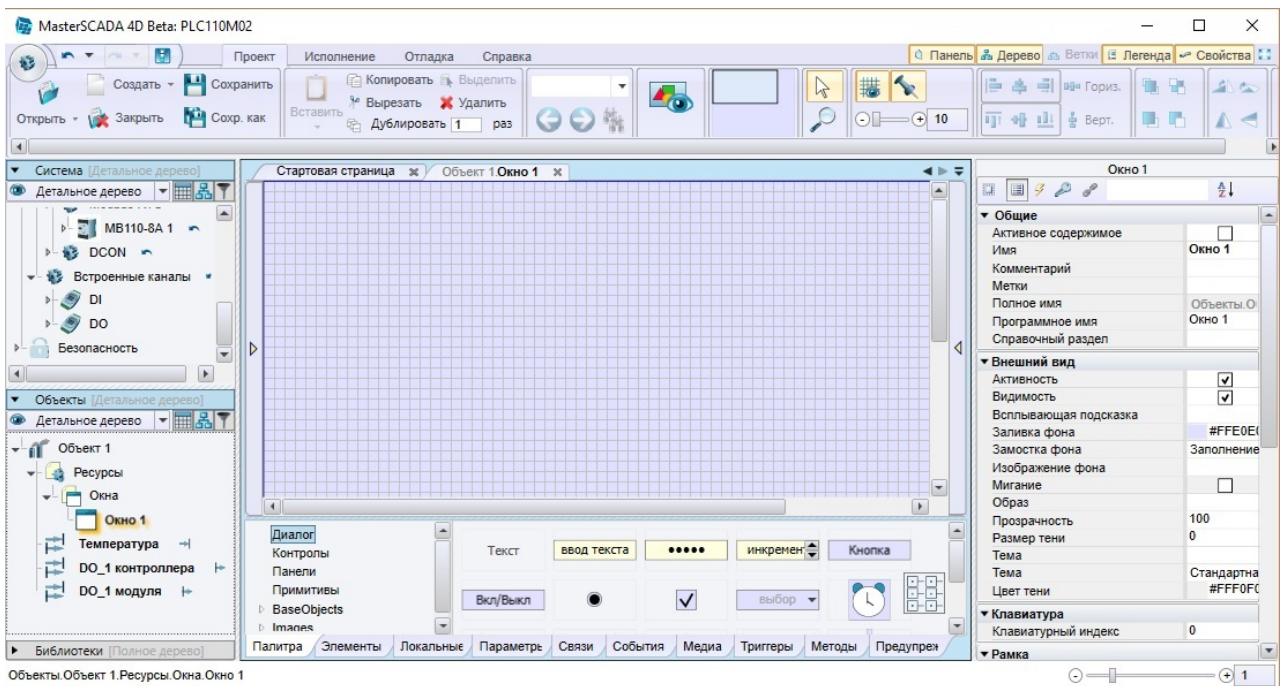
MasterSCADA 4D Beta: PLC110M02

Проект Исполнение Отладка Справка

Панель Дерево Ветки Легенда Свойства

Создать Сохранить Открыть Закрыть Сохр. как Вставить Копировать Выделить Вырезать Удалить Дублировать 1 раз 10 Гориз. Верт.

Система [Детальное дерево]
Детальное дерево
MB110-8A 1
DCON
Встроенные каналы
DI
DO
Безопасность

Объекты [Детальное дерево]
Детальное дерево
Объект 1
Ресурсы
Окна
Окно 1
Температура
DO_1 контроллера
DO_1 модуля

Библиотеки [Полное дерево]

Стартовая страница | Объект 1 Окно 1

Диалог
Контролы
Панели
Примитивы
BaseObjects
Images

Текст | ввод текста | ••••• | инкремент | Кнопка
Вкл/Выкл | выбор

Палитра | Элементы | Локальные | Параметры | Связи | События | Медиа | Триггеры | Методы | Предупреж

Окно 1

Общие
| | |
|---|---|
| Активное содержимое | |
| Имя | Окно 1 |
| Комментарий | |
| Метки | |
| Полное имя | Объекты.О |
| Программное имя | Окно 1 |
| Справочный раздел | |

Внешний вид
| | |
|---|---|
| Активность | ✓ |
| Видимость | ✓ |
| Всплывающая подсказка | |
| Заливка фона | #FFE0E |
| Замостка фона | Заполнение |
| Изображение фона | |
| Мигание | |
| Образ | |
| Прозрачность | 100 |
| Размер тени | 0 |
| Тема | |
| Тема | Стандартна |
| Цвет тени | #FFF0F |

Клавиатура
| | |
|---|---|
| Клавиатурный индекс | 0 |

Рамка

Объекты.Объект 1.Ресурсы.Окна.Окно 1

1